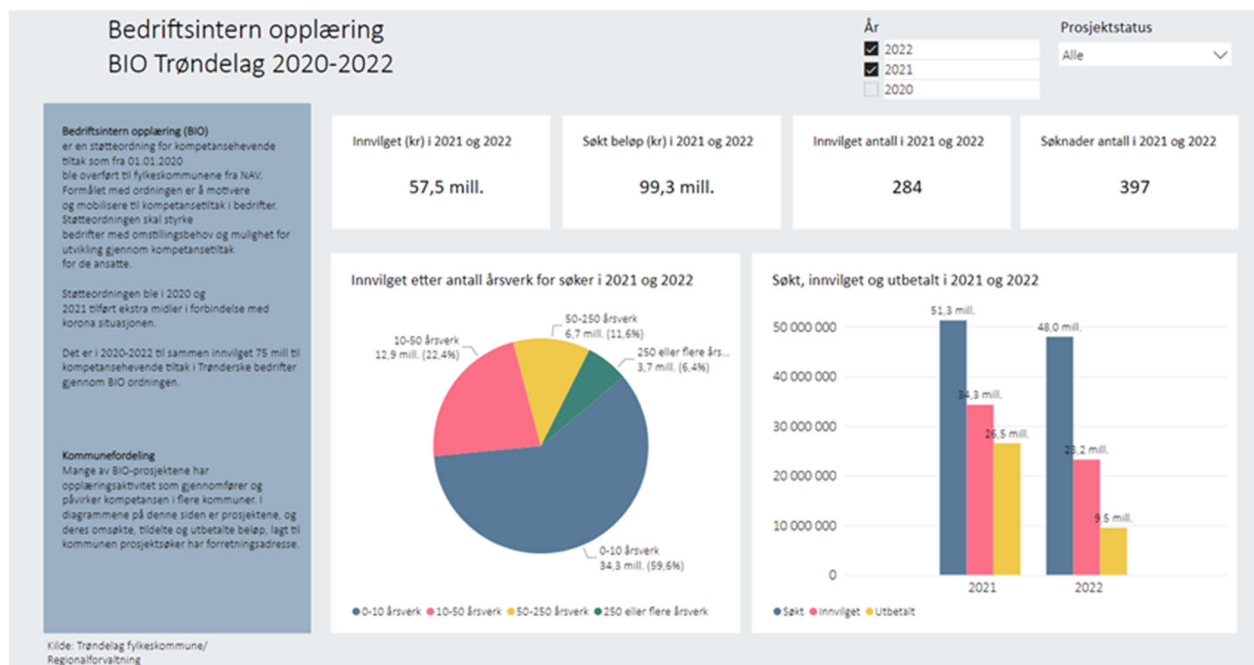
Bedriftsintern opplæring
BIO Trøndelag 2020-2022

År
2022
2021
2020

Prosjektstatus
Alle

Bedriftsintern opplæring (BIO)
er en støtteordning for kompetansehevende tiltak som fra 01.01.2020 ble overført til fylkeskommunene fra NAV. Formålet med ordningen er å motivere og mobilisere til kompetansetiltak i bedrifter. Støtteordningen skal styrke bedrifter med omstillingsbehov og mulighet for utvikling gjennom kompetansetiltak for de ansatte.

Støtteordningen ble i 2020 og 2021 tilført ekstra midler i forbindelse med korona situasjonen.

Det er i 2020-2022 til sammen innvilget 75 mill til kompetansehevende tiltak i Trønderske bedrifter gjennom BIO ordningen.

Kommunefordeling
Mange av BIO-prosjektene har opplæringsaktivitet som gjennomfører og påvirker kompetansen i flere kommuner. I diagrammene på denne siden er prosjektene, og deres omsøkte, tildelte og utbetalte beløp, lagt til kommunen prosjektsøker har forretningsadresse.

Kilde: Trøndelag fylkeskommune/ Regionalforvaltning

Innvilget (kr) i 2021 og 2022
57,5 mill.

Søkt beløp (kr) i 2021 og 2022
99,3 mill.

Innvilget antall i 2021 og 2022
284

Søknader antall i 2021 og 2022
397

Innvilget etter antall årsverk for søker i 2021 og 2022

10-50 årsverk
12,9 mill. (22,4%)
50-250 årsverk
6,7 mill. (11,6%)
250 eller flere års...
3,7 mill. (6,4%)
0-10 årsverk
34,3 mill. (59,6%)

0-10 årsverk 10-50 årsverk 50-250 årsverk 250 eller flere årsverk

Søkt, innvilget og utbetalt i 2021 og 2022

50 000 000
40 000 000
30 000 000
20 000 000
10 000 000
0

51,3 mill.
34,3 mill.
26,5 mill.
48,0 mill.
23,2 mill.
9,5 mill.

2021
2022

Søkt Innvilget Utbetalt